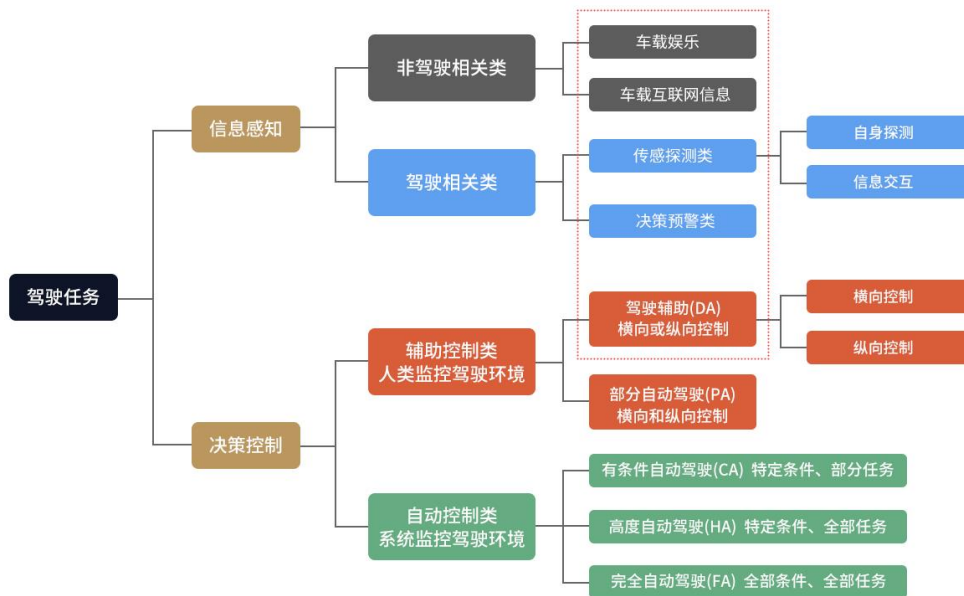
驾驶任务

信息感知

非驾驶相关类

车载娱乐

车载互联网信息

驾驶相关类

传感探测类

自身探测

信息交互

决策预警类

决策控制

辅助控制类
人类监控驾驶环境

驾驶辅助(DA)
横向或纵向控制

横向控制

纵向控制

部分自动驾驶(PA)
横向和纵向控制

自动控制类
系统监控驾驶环境

有条件自动驾驶(CA) 特定条件、部分任务

高度自动驾驶(HA) 特定条件、全部任务

完全自动驾驶(FA) 全部条件、全部任务